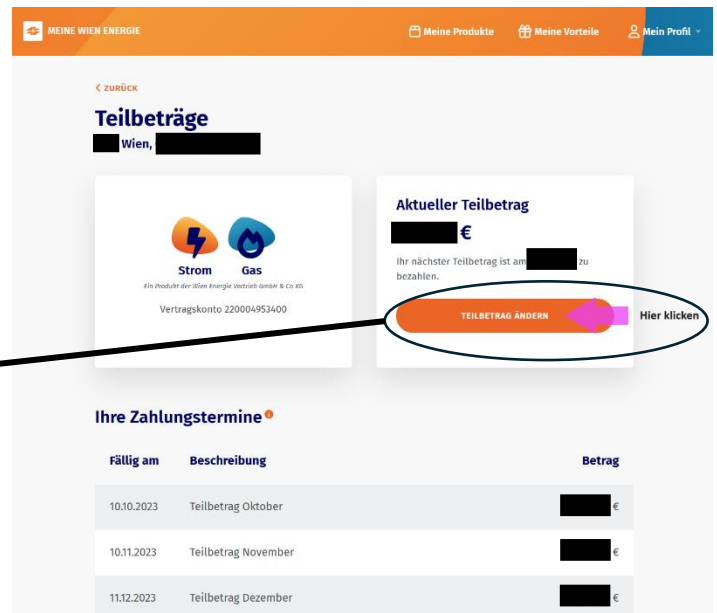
MEINE WIEN ENERGIE

Meine Produkte Meine Vorteile Meine Profil

< ZURÜCK

Teilbeträge

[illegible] Wien, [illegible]

Strom Gas

Ein Produkt der Wien Energie Vertrieb GmbH & Co KG

Vertragskonto 220004953400

Aktueller Teilbetrag

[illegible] €

Ihr nächster Teilbetrag ist am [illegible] zu bezahlen.

TEILBETRAG ÄNDERN

Hier klicken

Ihre Zahlungstermine

| Fällig am | Beschreibung | Betrag |
|---|---|---|
| 10.10.2023 | Teilbetrag Oktober | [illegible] € |
| 10.11.2023 | Teilbetrag November | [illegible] € |
| 11.12.2023 | Teilbetrag Dezember | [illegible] € |